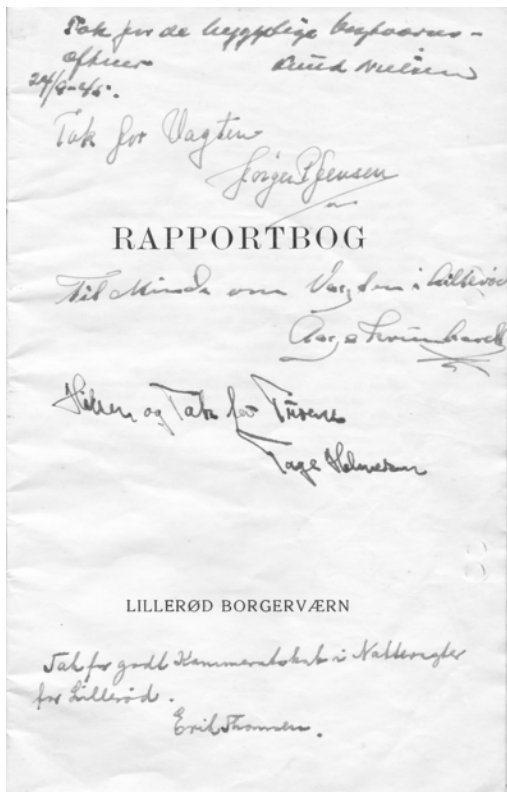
Tak for de hyggelige Bagvagts-officer Arnd Nielsen
24/8-45.

Tak for Vagten
Jørgen P Jensen

RAPPORTBOG

Til Minde om Vagten i Lillerød
Oscar Grünbaek

Hilsen og Tak for Turene
Tage Helmersen

LILLERØD BORGERVÆRN

Tak for godt Kammeratskab i Nattevagter for Lillerød.
Erik Thomsen.